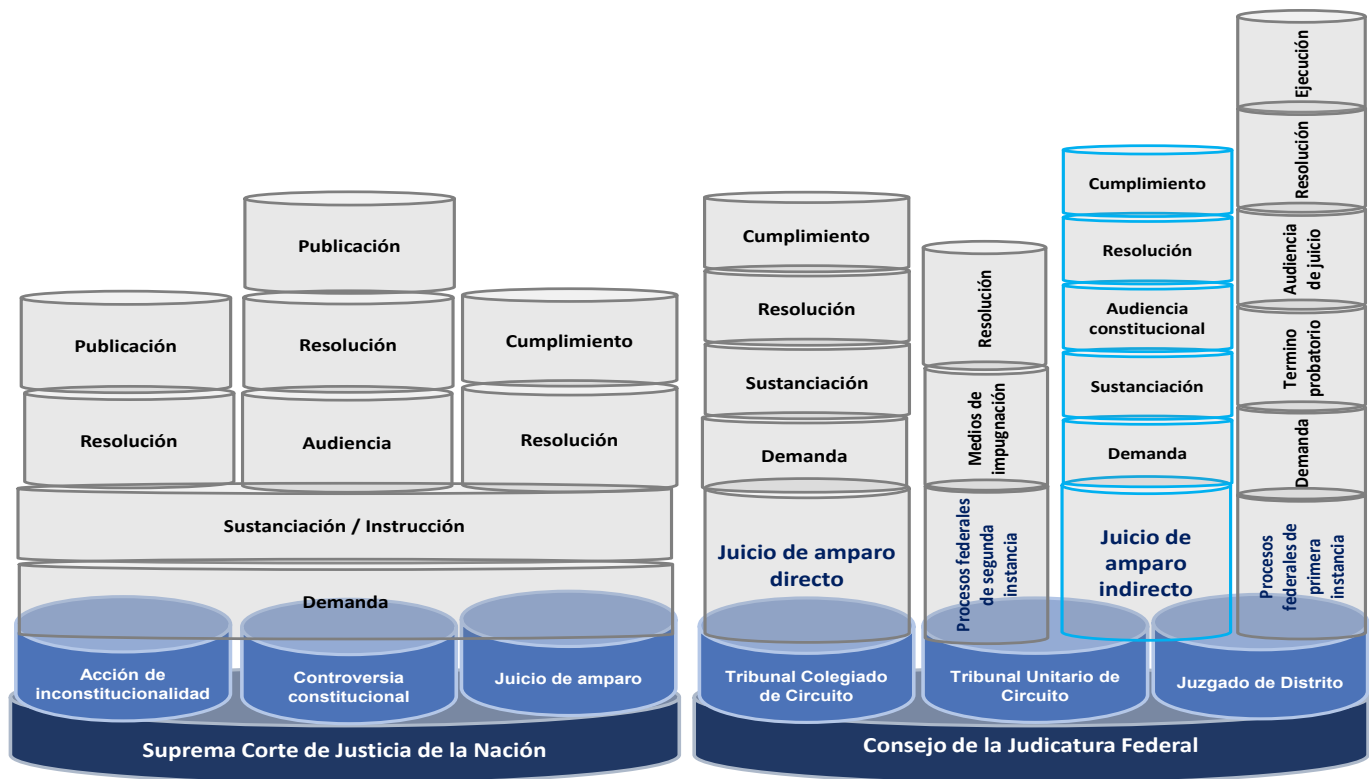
Publicación

Publicación

Resolución

Cumplimiento

Resolución

Audiencia

Resolución

Sustanciación / Instrucción

Demanda

Acción de inconstitucionalidad

Controversia constitucional

Juicio de amparo

Suprema Corte de Justicia de la Nación

Cumplimiento

Resolución

Sustanciación

Demanda

Juicio de amparo directo

Tribunal Colegiado de Circuito

Resolución

Medios de impugnación

Procesos federales de segunda instancia

Tribunal Unitario de Circuito

Cumplimiento

Resolución

Audiencia constitucional

Sustanciación

Demanda

Juicio de amparo indirecto

Ejecución

Resolución

Audiencia de juicio

Termino probatorio

Demanda

Procesos federales de primera instancia

Juzgado de Distrito

Consejo de la Judicatura Federal